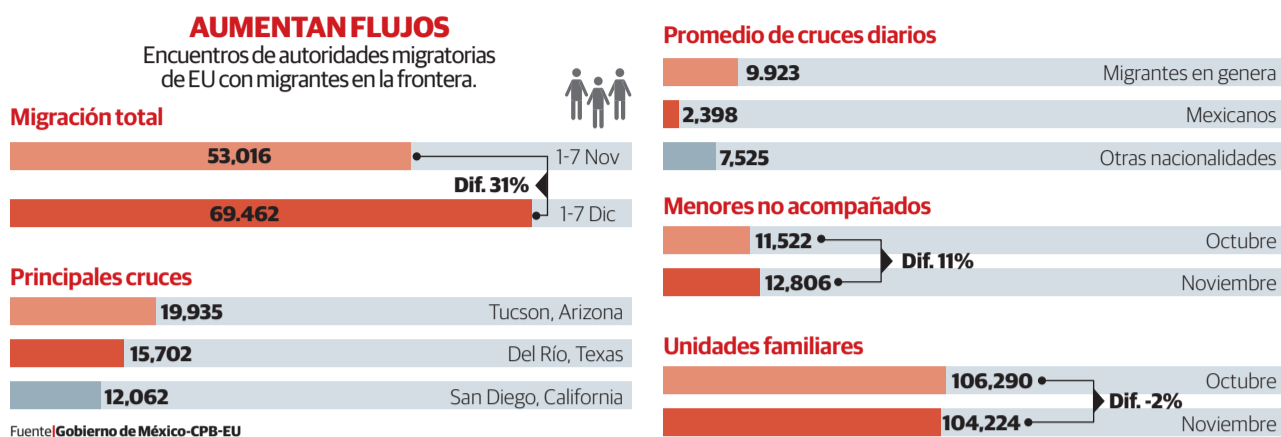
AUMENTAN FLUJOS
Encuentros de autoridades migratorias de EU con migrantes en la frontera.

Migración total

| | |
|---|---|
| 53,016 | 1-7 Nov |
| 69.462 | 1-7 Dic |

Dif. 31%

Principales cruces

| | |
|---|---|
| 19,935 | Tucson, Arizona |
| 15,702 | Del Río, Texas |
| 12,062 | San Diego, California |

Fuente| Gobierno de México-CPB-EU

Promedio de cruces diarios

| | |
|---|---|
| 9.923 | Migrantes en genera |
| 2,398 | Mexicanos |
| 7,525 | Otras nacionalidades |

Menores no acompañados

| | |
|---|---|
| 11,522 | Octubre |
| 12,806 | Noviembre |

Dif. 11%

Unidades familiares

| | |
|---|---|
| 106,290 | Octubre |
| 104,224 | Noviembre |

Dif. -2%